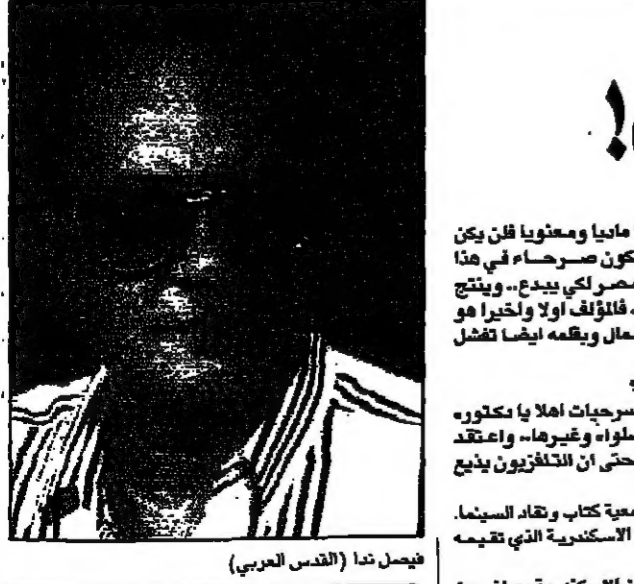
!

ماديا ومعنويا فلن يكن
كون صـرحـاء في هذا
مصر لكي يبدع.. وينتج
. فالمؤلف اولا واخيرا هو
عمال وبقلمه ايضا تفشل

؟
سرحيات اهلا يا دكتور،
حلواء وغيرها، واعتقد
حتى ان التلفزيون يذيع

معية كتاب ونقاد السينما.
الاسكندرية الذي تقيمه

فيصل ندا (القدس العربي)